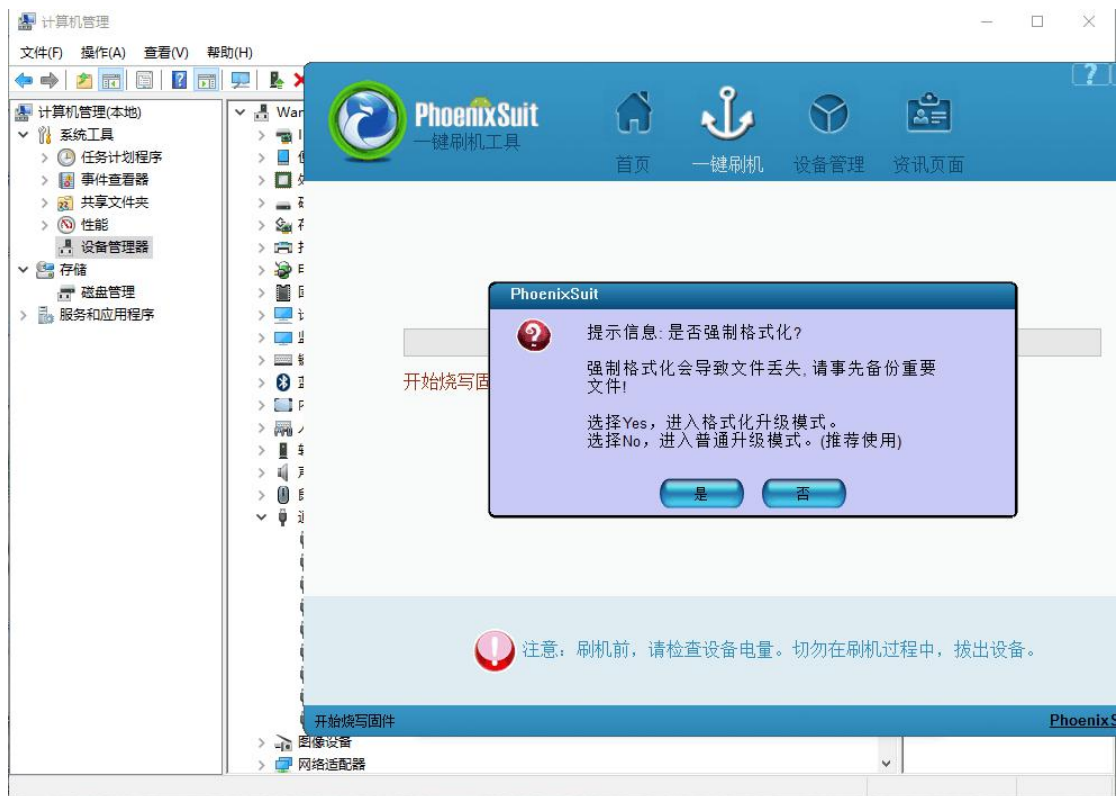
计算机管理

文件(F) 操作(A) 查看(V) 帮助(H)

计算机管理(本地)
系统工具
任务计划程序
事件查看器
共享文件夹
性能
设备管理器
存储
磁盘管理
服务和应用程序

War

图像设备
网络适配器

PhoenixSuit
一键刷机工具

首页 一键刷机 设备管理 资讯页面

开始烧写固

PhoenixSuit

提示信息: 是否强制格式化?

强制格式化会导致文件丢失, 请事先备份重要文件!

选择Yes，进入格式化升级模式。
选择No，进入普通升级模式。(推荐使用)

是 否

注意：刷机前，请检查设备电量。切勿在刷机过程中，拔出设备。

开始烧写固件

PhoenixS